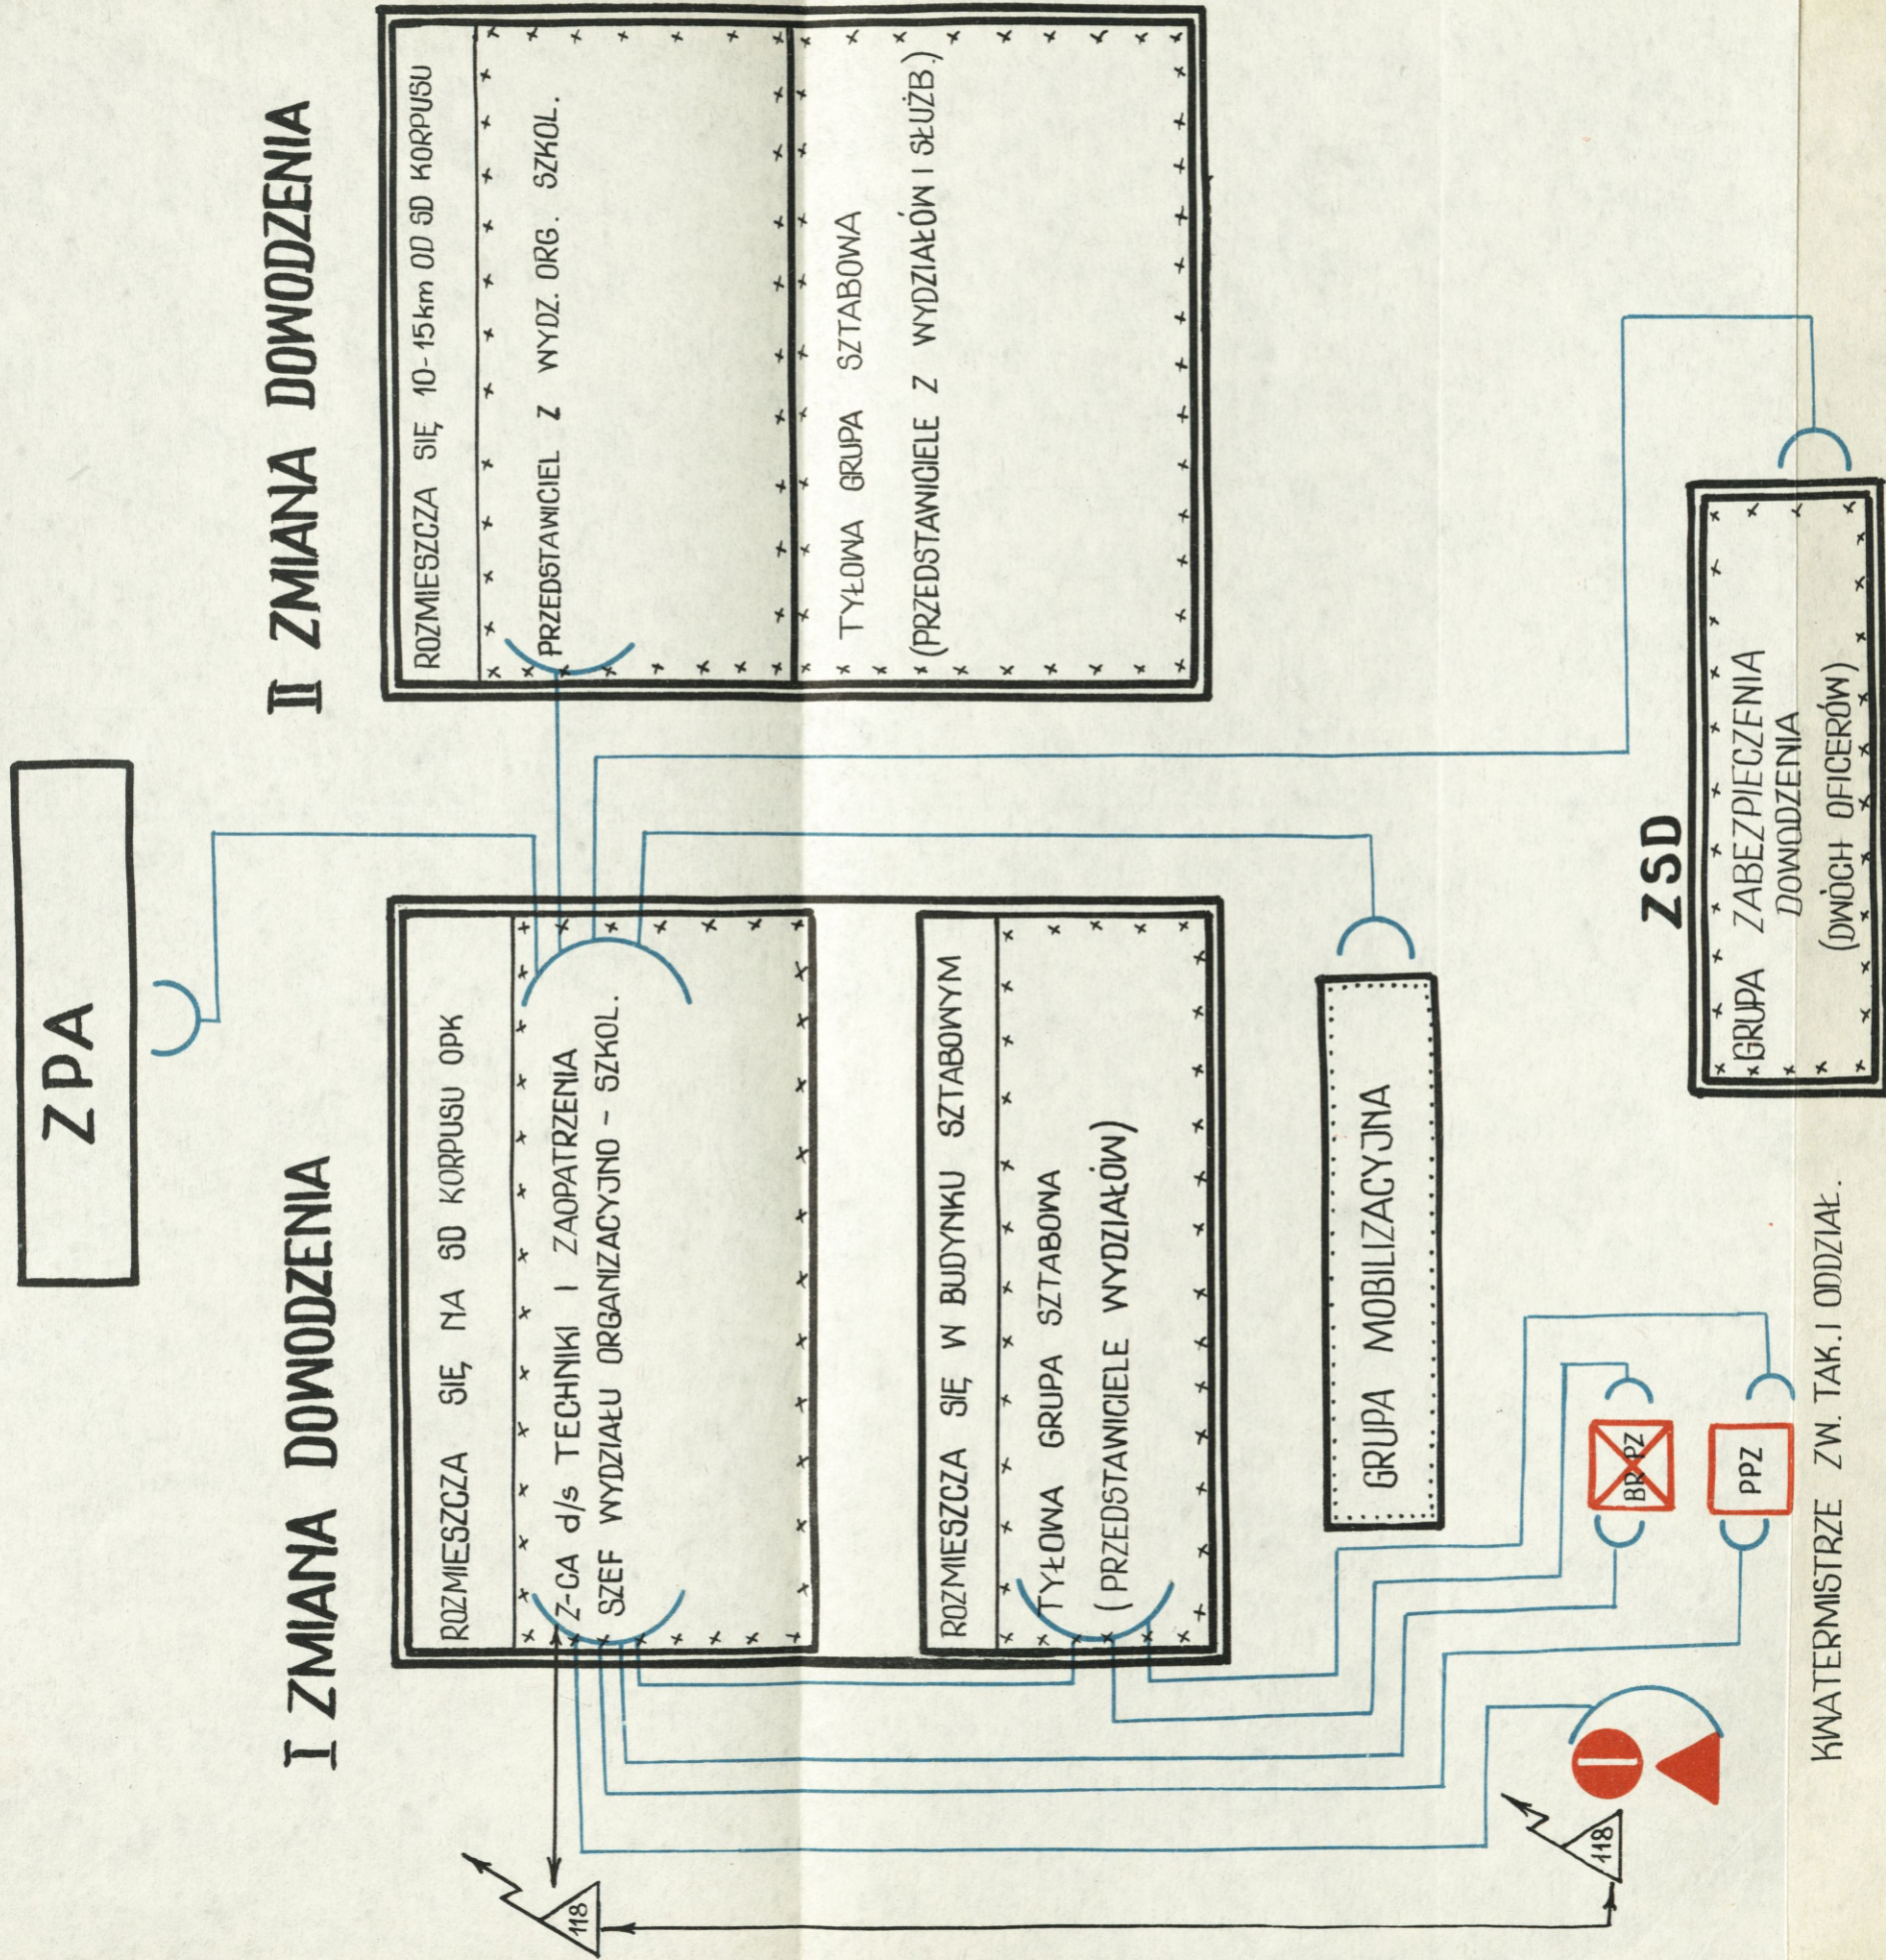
ZPA

I ZMIANA DOWODZENIA

ROZMIESZCZA SIĘ NA SD KORPUSU OPK

Z-CA d/s TECHNIKI I ZAOPATRZENIA
SZEF WYDZIAŁU ORGANIZACYJNO - SZKOL.

ROZMIESZCZA SIĘ W BUDYNKU SZTABOWYM

TYŁOWA GRUPA SZTABOWA
(PRZEDSTAWICIELE WYDZIAŁÓW)

GRUPA MOBILIZACYJNA

II ZMIANA DOWODZENIA

ROZMIESZCZA SIĘ 10-15km OD SD KORPUSU

PRZEDSTAWICIEL Z WYDZ. ORG. SZKOL.

TYŁOWA GRUPA SZTABOWA
(PRZEDSTAWICIELE Z WYDZIAŁÓW I SŁUŻB.)

ZSD

GRUPA ZABEZPIECZENIA DOWODZENIA
(DWÓCH OFICERÓW)

BRPZ

PPZ

118

118

KWATERMISTRZE ZW. TAK. I ODDZIAŁ.